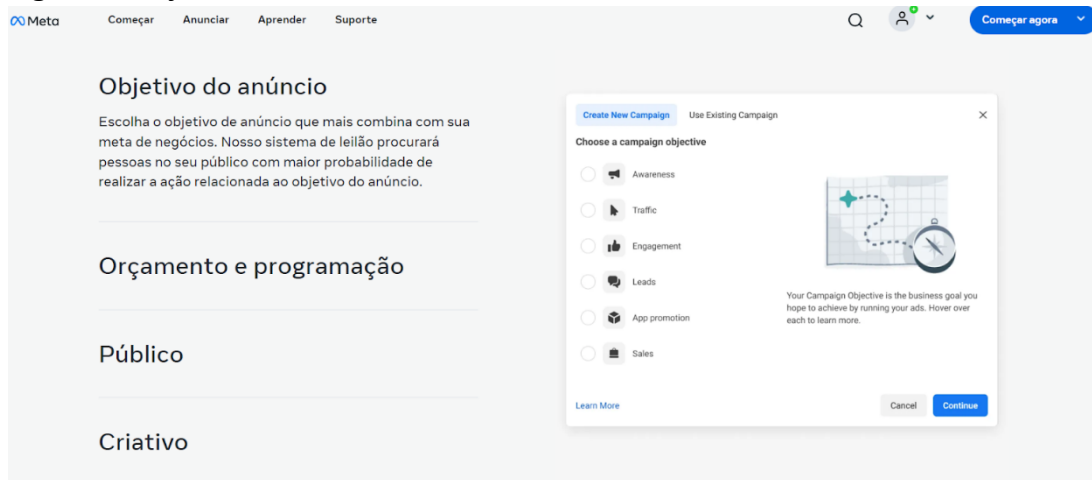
Meta Começar Anunciar Aprender Suporte

Começar agora

Objetivo do anúncio

Escolha o objetivo de anúncio que mais combina com sua meta de negócios. Nosso sistema de leilão procurará pessoas no seu público com maior probabilidade de realizar a ação relacionada ao objetivo do anúncio.

Orçamento e programação

Público

Criativo

Create New Campaign Use Existing Campaign

Choose a campaign objective

Awareness

Traffic

Engagement

Leads

App promotion

Sales

Your Campaign Objective is the business goal you hope to achieve by running your ads. Hover over each to learn more.

Learn More

Cancel Continue